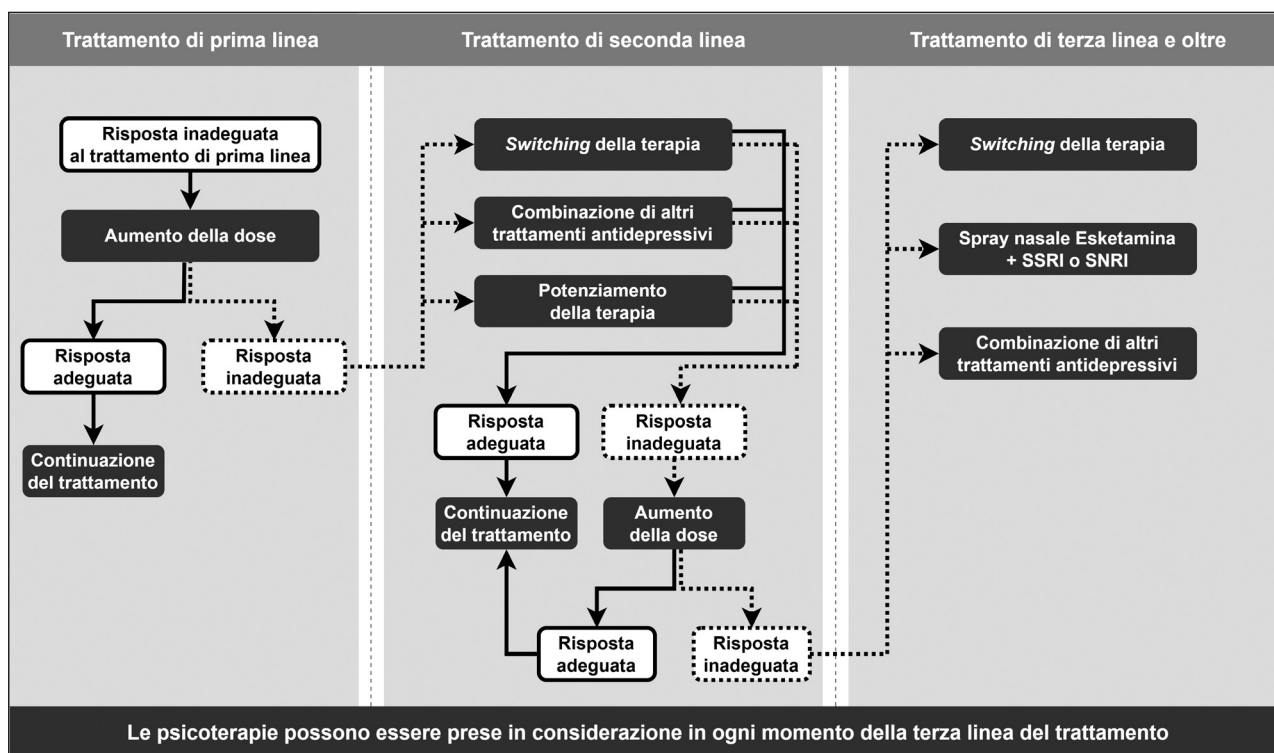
Trattamento di prima linea

Risposta inadeguata al trattamento di prima linea

Aumento della dose

Risposta adeguata

Risposta inadeguata

Continuazione del trattamento

Trattamento di seconda linea

*Switching* della terapia

Combinazione di altri trattamenti antidepressivi

Potenziamento della terapia

Risposta adeguata

Risposta inadeguata

Continuazione del trattamento

Aumento della dose

Risposta adeguata

Risposta inadeguata

Trattamento di terza linea e oltre

*Switching* della terapia

Spray nasale Esketamina + SSRI o SNRI

Combinazione di altri trattamenti antidepressivi

Le psicoterapie possono essere prese in considerazione in ogni momento della terza linea del trattamento